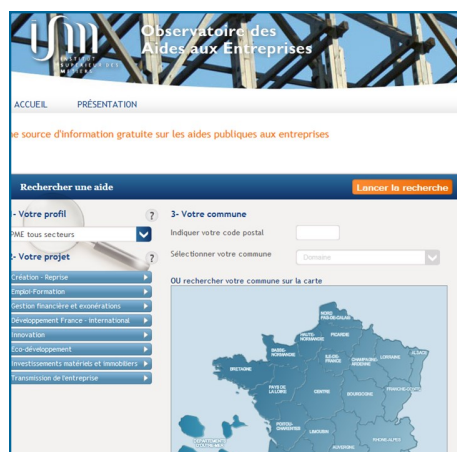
ISM
INSTITUT SUPÉRIEUR DES MÉTIERS

Observatoire des Aides aux Entreprises

ACCUEIL PRÉSENTATION

ne source d'information gratuite sur les aides publiques aux entreprises

Rechercher une aide

Lancer la recherche

- Votre profil ?

PME tous secteurs

2- Votre projet ?

Création - Reprise

Emploi-Formation

Gestion financière et exonérations

Développement France - International

Innovation

Eco-développement

Investissements matériels et immobiliers

Transmission de l'entreprise

3- Votre commune

Indiquer votre code postal

Sélectionner votre commune

Domaine

OU rechercher votre commune sur la carte

NORD PAS-DE-CALAIS

PICARDIE

HAUTE-NORMANDIE

BASSE-NORMANDIE

ILE-DE-FRANCE

CHAMPAGNE-ARDENNE

LORRAINE

ALSACE

BRETAGNE

PAYS DE LA LOIRE

CENTRE

BOURGOGNE

FRANCHE-COMTÉ

POITOU-CHARENTES

LIMOUSIN

AUVERGNE

RHÔNE-ALPES

DÉPARTEMENTS D'OUTRE-MER